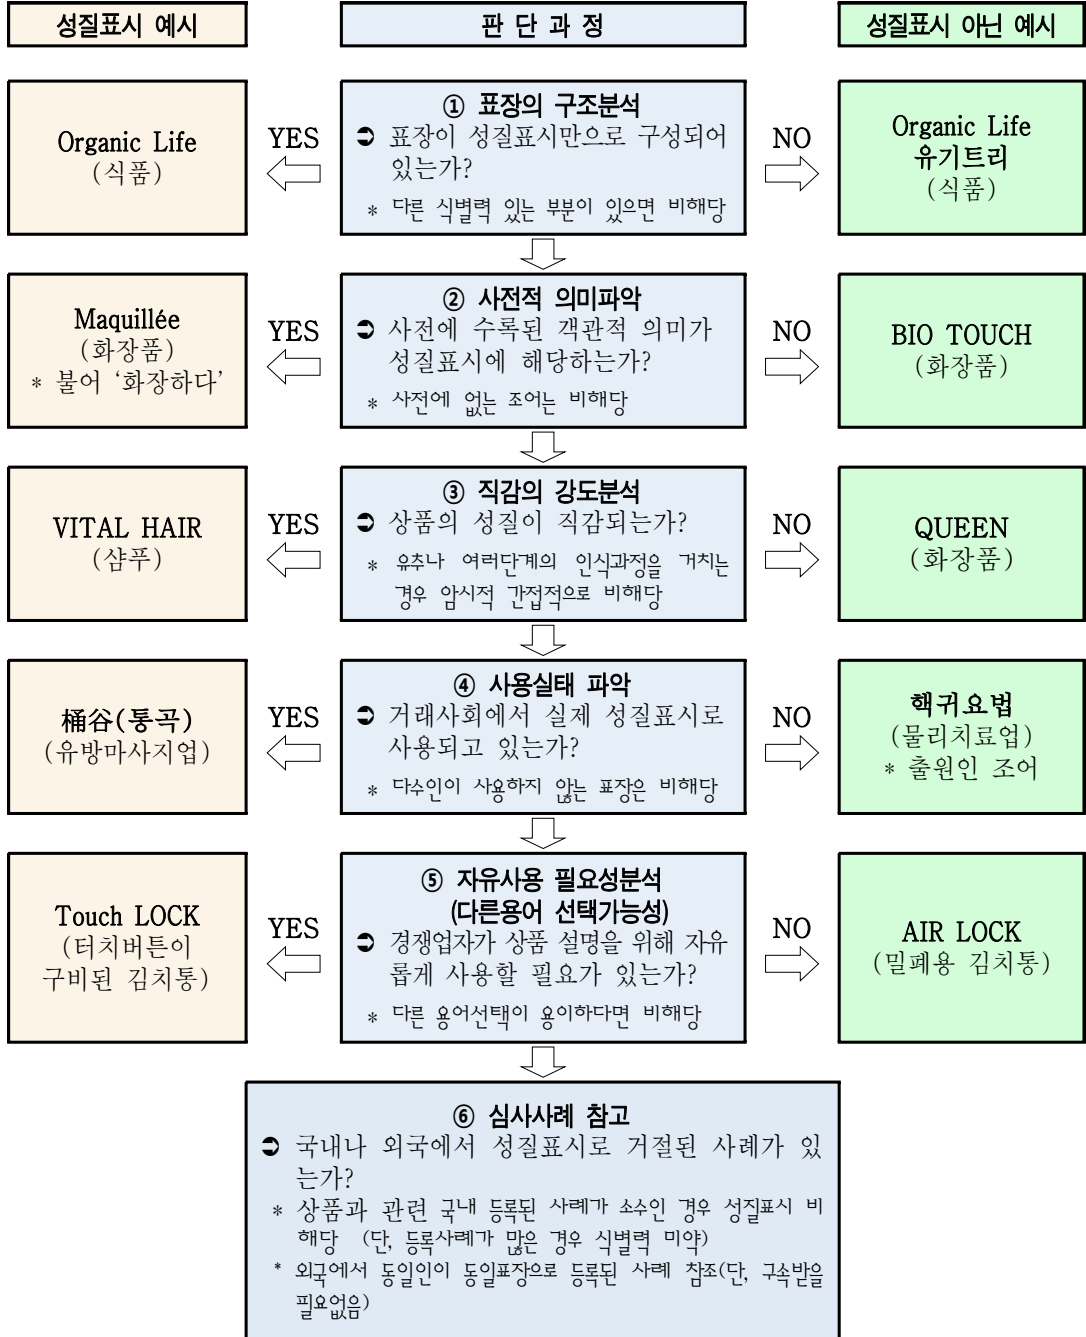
성질표시 예시

판 단 과 정

성질표시 아닌 예시

Organic Life
(식품)

YES

① 표장의 구조분석
➲ 표장이 성질표시만으로 구성되어 있는가?
* 다른 식별력 있는 부분이 있으면 비해당

NO

Organic Life
유기트리
(식품)

Maquillée
(화장품)
* 불어 '화장하다'

YES

② 사전적 의미파악
➲ 사전에 수록된 객관적 의미가 성질표시에 해당하는가?
* 사전에 없는 조어는 비해당

NO

BIO TOUCH
(화장품)

VITAL HAIR
(샴푸)

YES

③ 직감의 강도분석
➲ 상품의 성질이 직감되는가?
* 유추나 여러단계의 인식과정을 거치는 경우 암시적 간접적으로 비해당

NO

QUEEN
(화장품)

桶谷(통곡)
(유방마사지업)

YES

④ 사용실태 파악
➲ 거래사회에서 실제 성질표시로 사용되고 있는가?
* 다수인이 사용하지 않는 표장은 비해당

NO

핵귀요법
(물리치료업)
* 출원인 조어

Touch LOCK
(터치버튼이 구비된 김치통)

YES

⑤ 자유사용 필요성분석
(다른용어 선택가능성)
➲ 경쟁업자가 상품 설명을 위해 자유롭게 사용할 필요가 있는가?
* 다른 용어선택이 용이하다면 비해당

NO

AIR LOCK
(밀폐용 김치통)

⑥ 심사사례 참고
➲ 국내나 외국에서 성질표시로 거절된 사례가 있는가?
* 상품과 관련 국내 등록된 사례가 소수인 경우 성질표시 비해당 (단, 등록사례가 많은 경우 식별력 미약)
* 외국에서 동일인이 동일표장으로 등록된 사례 참조(단, 구속받을 필요없음)